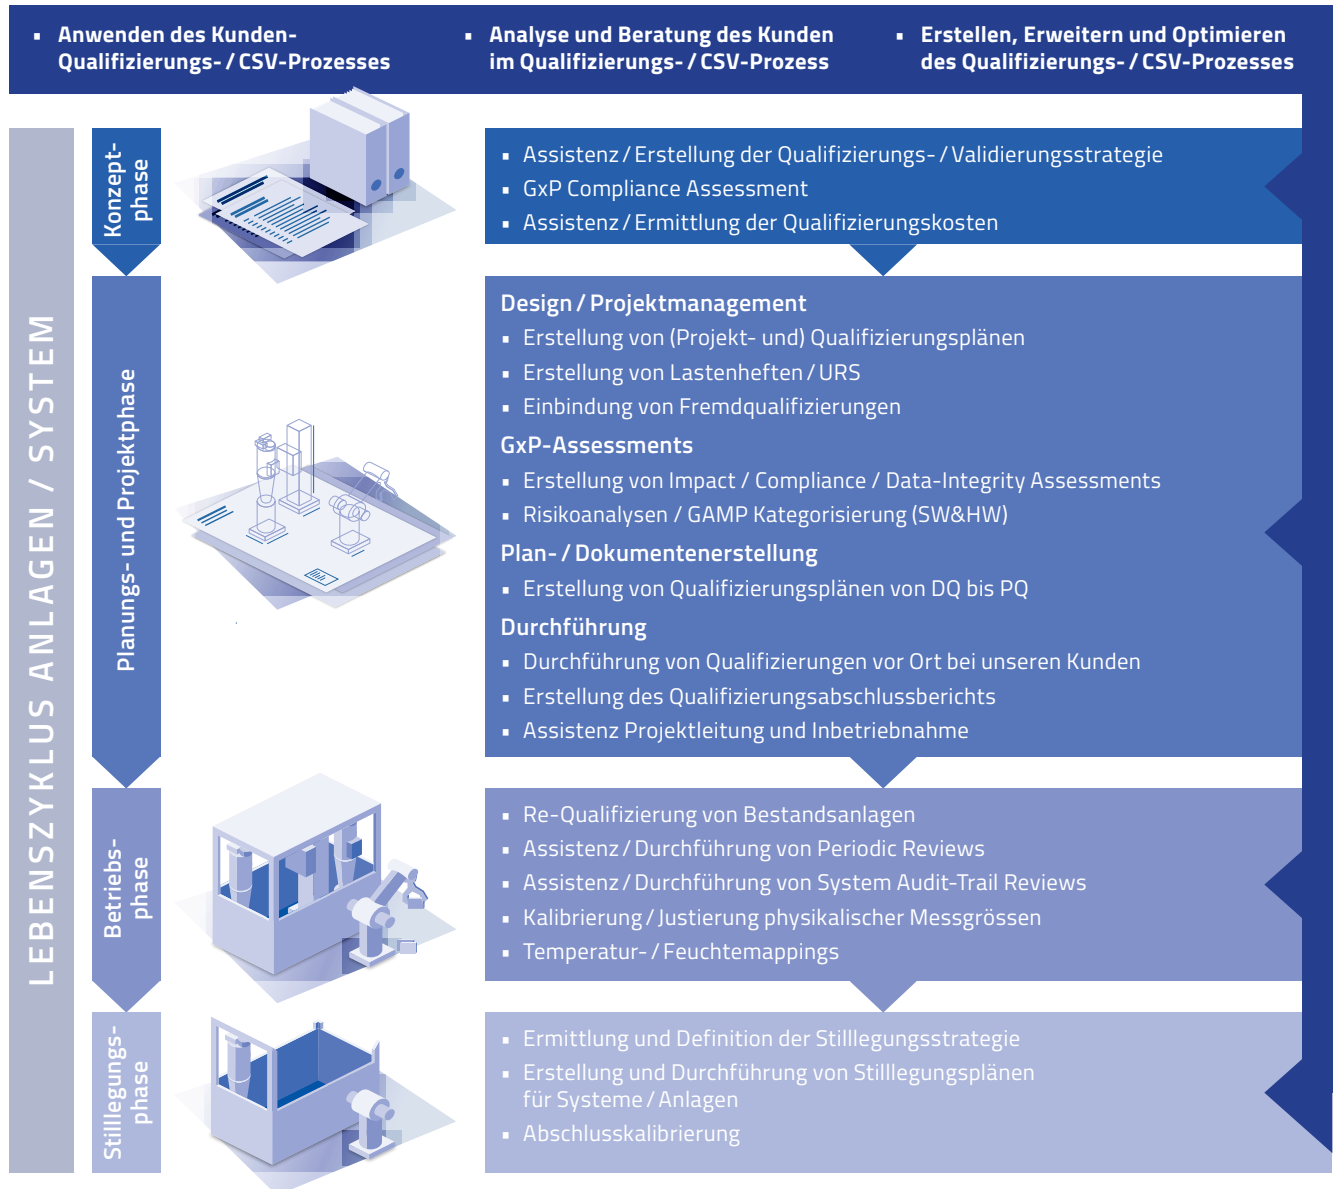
▪ Anwenden des Kunden-Qualifizierungs- / CSV-Prozesses

▪ Analyse und Beratung des Kunden im Qualifizierungs- / CSV-Prozess

▪ Erstellen, Erweitern und Optimieren des Qualifizierungs- / CSV-Prozesses

LEBENSZYKLUS ANLAGEN / SYSTEM

Konzept-phase

▪ Assistenz / Erstellung der Qualifizierungs- / Validierungsstrategie
▪ GxP Compliance Assessment
▪ Assistenz / Ermittlung der Qualifizierungskosten

Planungs- und Projektphase

Design / Projektmanagement
▪ Erstellung von (Projekt- und) Qualifizierungsplänen
▪ Erstellung von Lastenheften / URS
▪ Einbindung von Fremdqualifizierungen

GxP-Assessments
▪ Erstellung von Impact / Compliance / Data-Integrity Assessments
▪ Risikoanalysen / GAMP Kategorisierung (SW&HW)

Plan- / Dokumentenerstellung
▪ Erstellung von Qualifizierungsplänen von DQ bis PQ

Durchführung
▪ Durchführung von Qualifizierungen vor Ort bei unseren Kunden
▪ Erstellung des Qualifizierungsabschlussberichts
▪ Assistenz Projektleitung und Inbetriebnahme

Betriebs-phase

▪ Re-Qualifizierung von Bestandsanlagen
▪ Assistenz / Durchführung von Periodic Reviews
▪ Assistenz / Durchführung von System Audit-Trail Reviews
▪ Kalibrierung / Justierung physikalischer Messgrössen
▪ Temperatur- / Feuchtemappings

Stilllegungs-phase

▪ Ermittlung und Definition der Stilllegungsstrategie
▪ Erstellung und Durchführung von Stilllegungsplänen für Systeme / Anlagen
▪ Abschlusskalibrierung